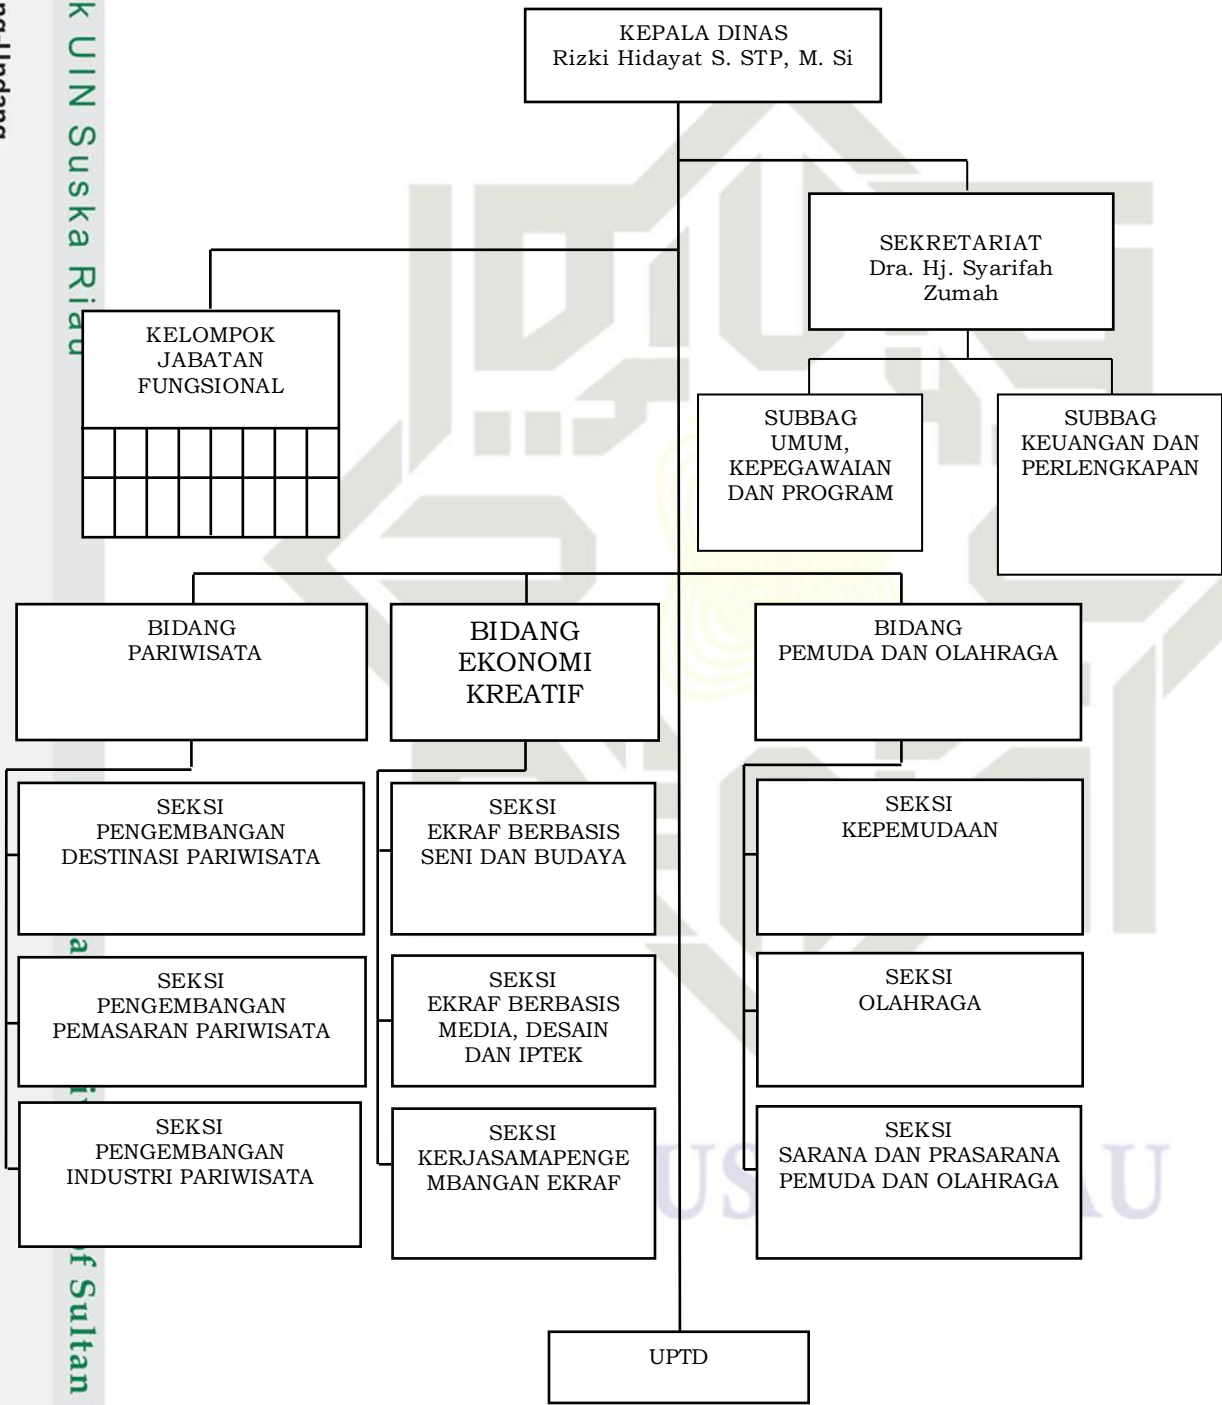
KEPALA DINAS
Rizki Hidayat S. STP, M. Si

SEKRETARIAT
Dra. Hj. Syarifah Zumah

KELOMPOK JABATAN FUNGSIONAL

SUBBAG UMUM, KEPEGAWAIAN DAN PROGRAM

SUBBAG KEUANGAN DAN PERLENGKAPAN

BIDANG PARIWISATA

BIDANG EKONOMI KREATIF

BIDANG PEMUDA DAN OLAHRAGA

SEKSI PENGEMBANGAN DESTINASI PARIWISATA

SEKSI EKRAF BERBASIS SENI DAN BUDAYA

SEKSI KEPEMUDAAN

SEKSI PENGEMBANGAN PEMASARAN PARIWISATA

SEKSI EKRAF BERBASIS MEDIA, DESAIN DAN IPTEK

SEKSI OLAHRAGA

SEKSI PENGEMBANGAN INDUSTRI PARIWISATA

SEKSI KERJASAMAPENGE MBANGAN EKRAF

SEKSI SARANA DAN PRASARANA PEMUDA DAN OLAHRAGA

UPTD

k UIN Suska Riau

a

i

f Sultan

USKA RIAU